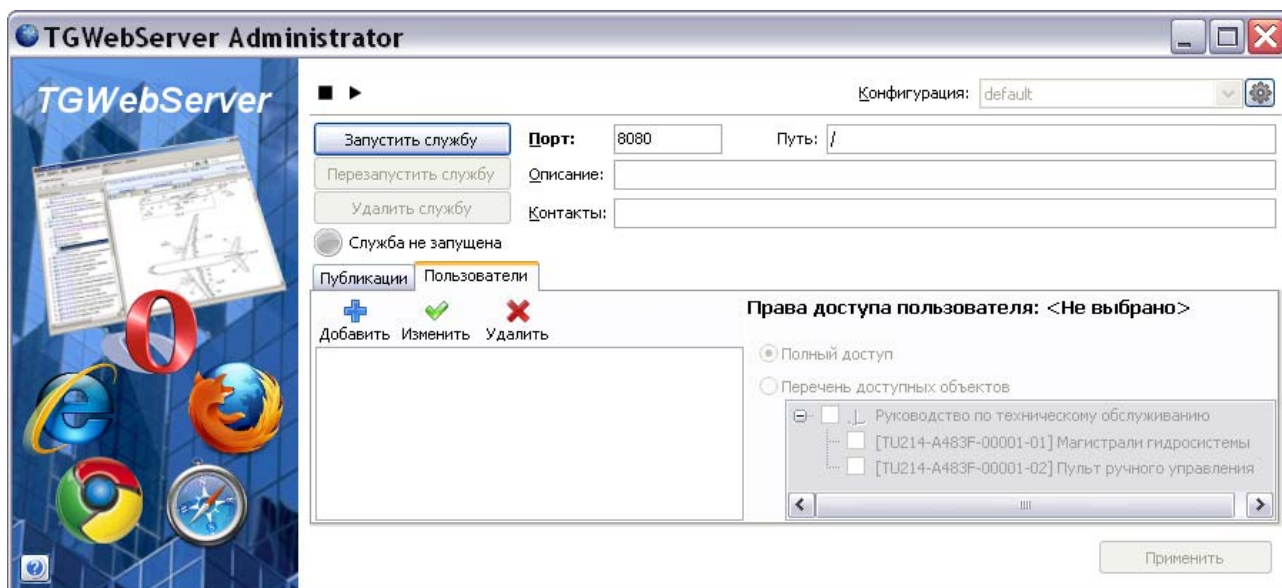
TGWebServer Administrator

TGWebServer

Конфигурация: default

Запустить службу
Порт: 8080
Путь: /
Перезапустить службу
Описание:
Удалить службу
Контакты:
Служба не запущена

Публикации
Пользователи

Добавить Изменить Удалить

Права доступа пользователя: <Не выбрано>

Полный доступ
Перечень доступных объектов
Руководство по техническому обслуживанию
[TU214-A483F-00001-01] Магистрали гидросистемы
[TU214-A483F-00001-02] Пульт ручного управления

Применить